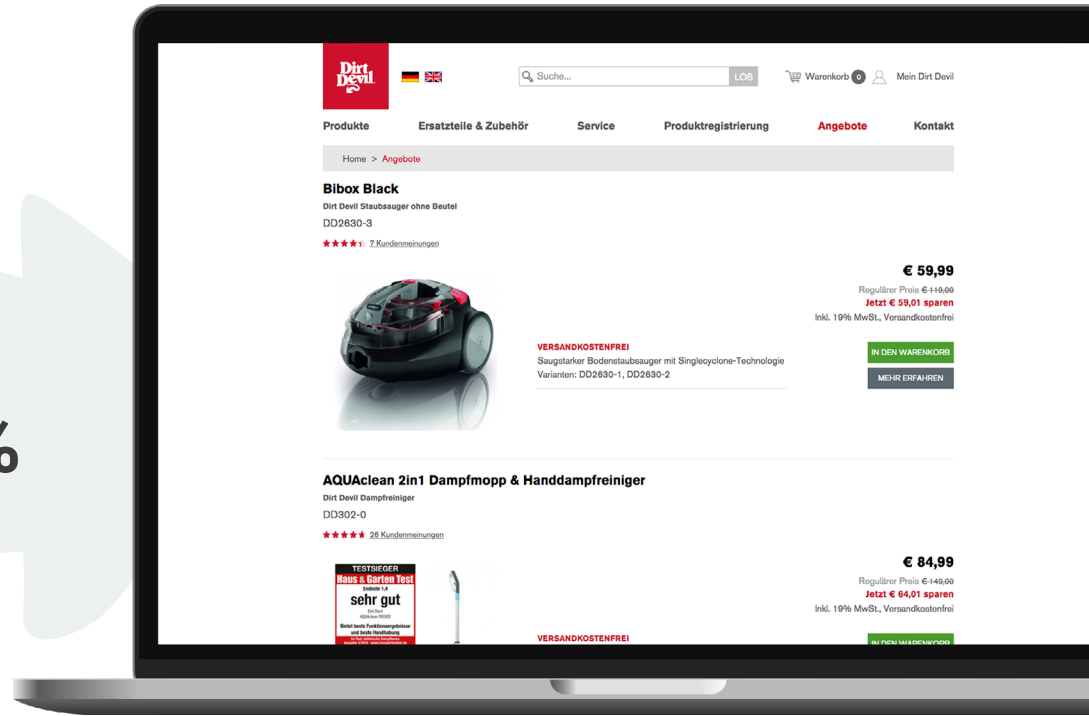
Dirt Devil

Suche... LOS

Warenkorb 0 Mein Dirt Devil

Produkte Ersatzteile & Zubehör Service Produktregistrierung Angebote Kontakt

Home > Angebote

Bibox Black

Dirt Devil Staubsauger ohne Beutel

DD2630-3

7 Kundenmeinungen

€ 59,99

Regulärer Preis € 119,00

Jetzt € 59,01 sparen

Inkl. 19% MwSt., Versandkostenfrei

VERSANDKOSTENFREI

Saugstarker Bodenstaubsauger mit Singlecyclone-Technologie

Varianten: DD2630-1, DD2630-2

IN DEN WARENKORB

MEHR ERFAHREN

AQUAclean 2in1 Dampfmopp & Handdampfreiniger

Dirt Devil Dampfreiniger

DD302-0

26 Kundenmeinungen

TESTSIEGER

Haus & Garten Test

Endnote 1,4

sehr gut

Bietet beste Funktionsergebnisse und beste Handhabung

€ 84,99

Regulärer Preis € 149,00

Jetzt € 64,01 sparen

Inkl. 19% MwSt., Versandkostenfrei

VERSANDKOSTENFREI

IN DEN WARENKORB